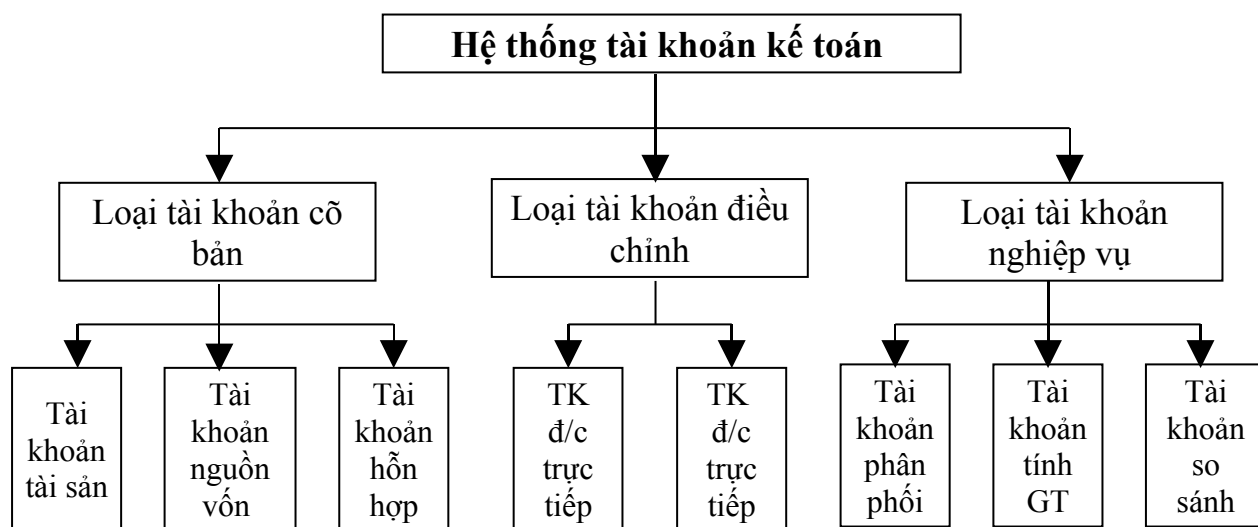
Hệ thống tài khoản kế toán

Loại tài khoản cõ bản

Loại tài khoản điều chỉnh

Loại tài khoản nghiệp vụ

Tài khoản tài sản

Tài khoản nguồn vốn

Tài khoản hỗn hợp

TK đ/c trực tiếp

TK đ/c trực tiếp

Tài khoản phân phối

Tài khoản tính GT

Tài khoản so sánh